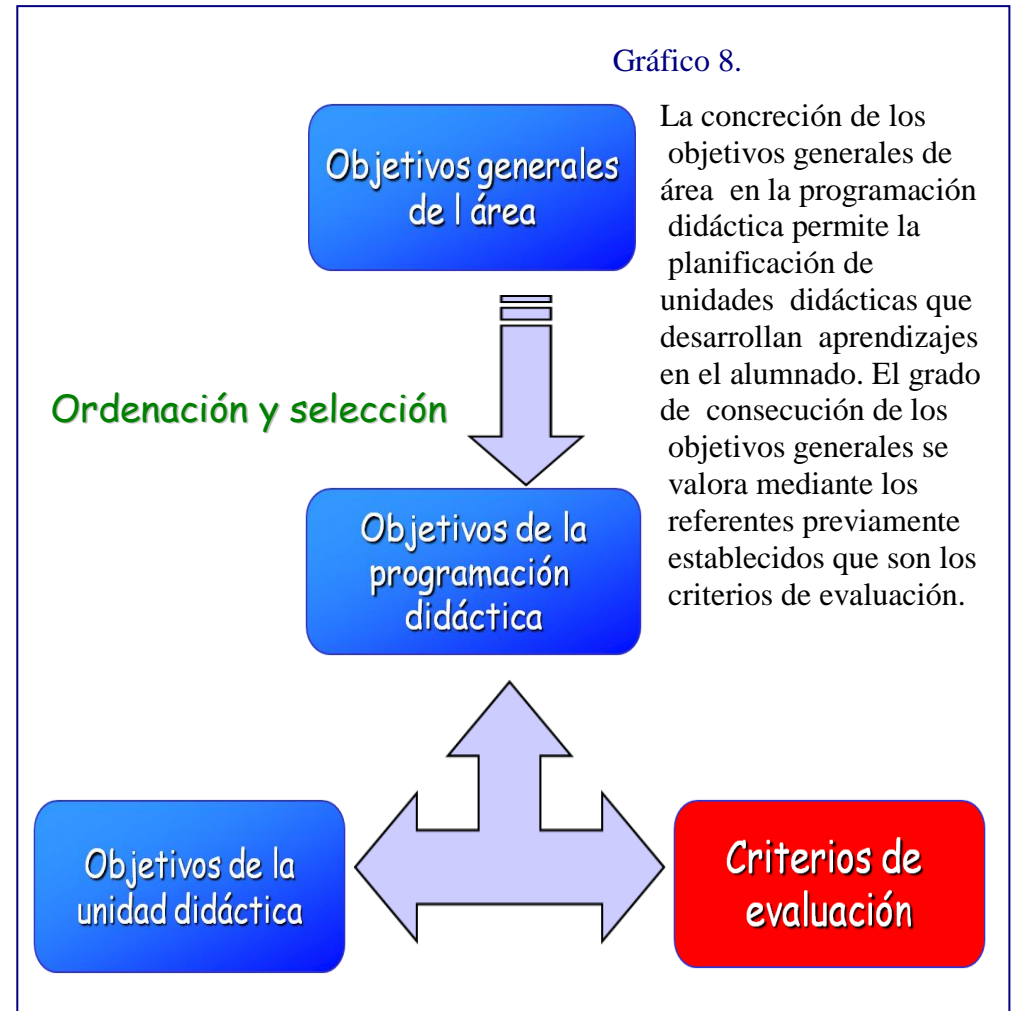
Gráfico 8.

Objetivos generales de l área

La concreción de los objetivos generales de área en la programación didáctica permite la planificación de unidades didácticas que desarrollan aprendizajes en el alumnado. El grado de consecución de los objetivos generales se valora mediante los referentes previamente establecidos que son los criterios de evaluación.

Ordenación y selección

Objetivos de la programación didáctica

Objetivos de la unidad didáctica

Criterios de evaluación